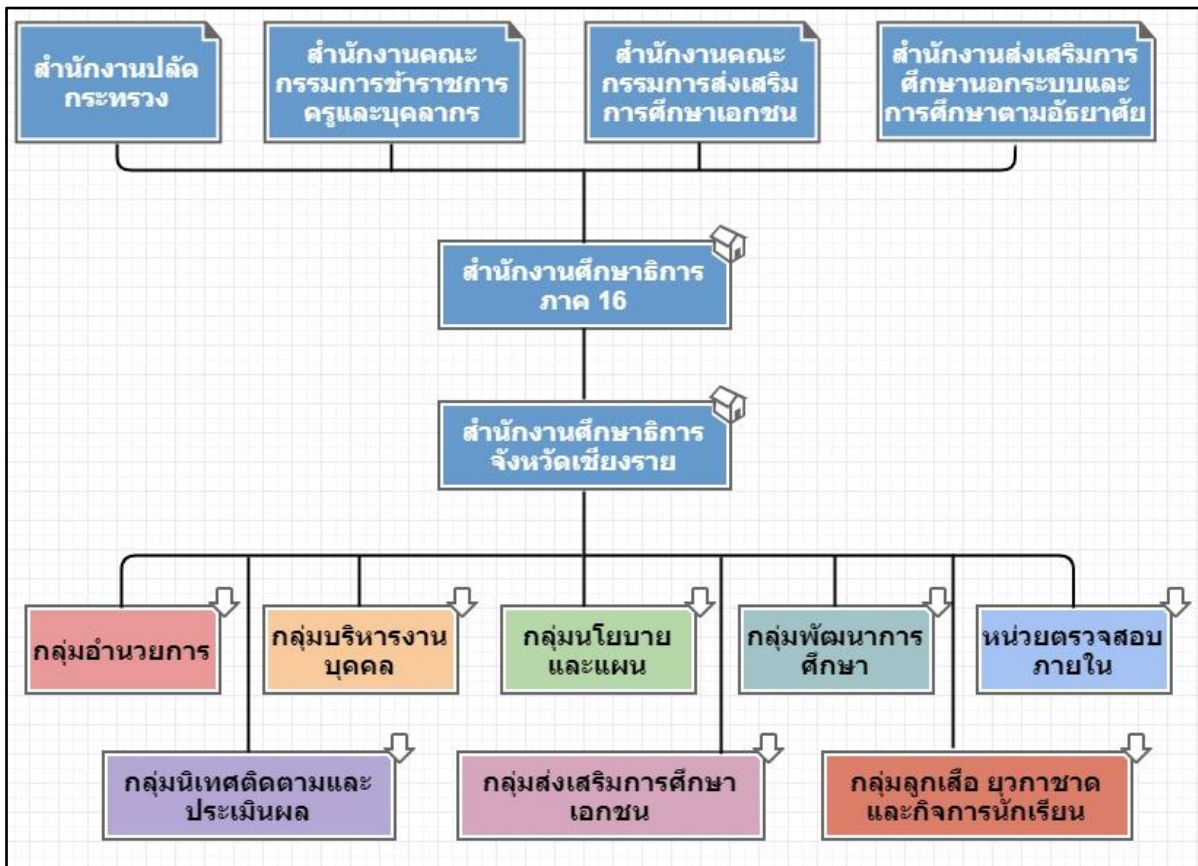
สำนักงานปลัดกระทรวง

สำนักงานคณะกรรมการข้าราชการครูและบุคลากร

สำนักงานคณะกรรมการส่งเสริมการศึกษาเอกชน

สำนักงานส่งเสริมการศึกษานอกระบบและการศึกษาตามอัธยาศัย

สำนักงานศึกษาธิการภาค 16

สำนักงานศึกษาธิการจังหวัดเชียงราย

กลุ่มอำนวยการ

กลุ่มบริหารงานบุคคล

กลุ่มนโยบายและแผน

กลุ่มพัฒนาการศึกษา

หน่วยตรวจสอบภายใน

กลุ่มนิเทศติดตามและประเมินผล

กลุ่มส่งเสริมการศึกษาเอกชน

กลุ่มลูกเสือ ยุวกาชาดและกิจการนักเรียน